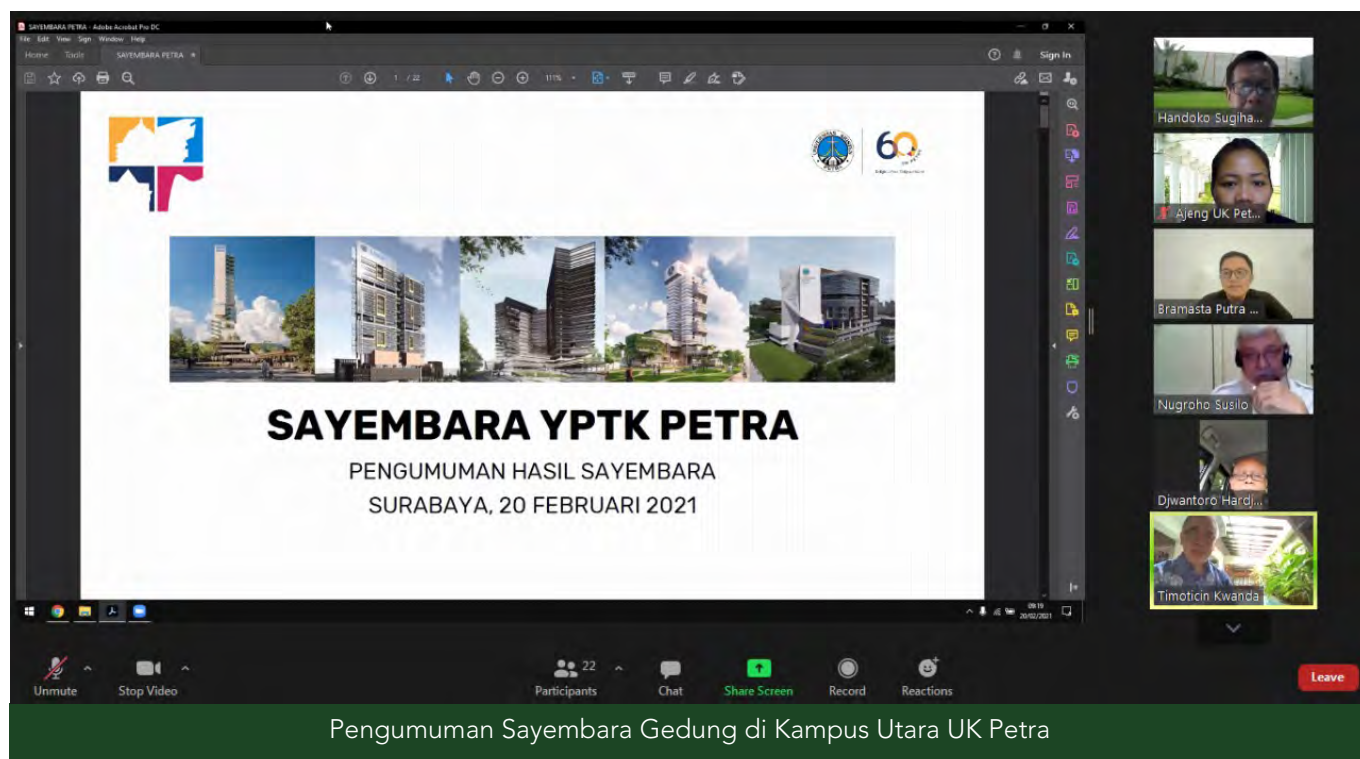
SAYEMBARA PETRA - Adobe Acrobat Pro DC

File Edit View Sign Window Help

Home Tools SAYEMBARA PETRA ×

Sign In

1 / 22

111%

60

SAYEMBARA YPTK PETRA

PENGUMUMAN HASIL SAYEMBARA

SURABAYA, 20 FEBRUARI 2021

09:19
20/02/2021

Handoko Sugiha...

Ajeng UK Pet...

Bramasta Putra ...

Nugroho Susilo

Djwantoro Hardj...

Timoticin Kwanda

Unmute

Stop Video

22

Participants

Chat

Share Screen

Record

Reactions

Leave

Pengumuman Sayembara Gedung di Kampus Utara UK Petra